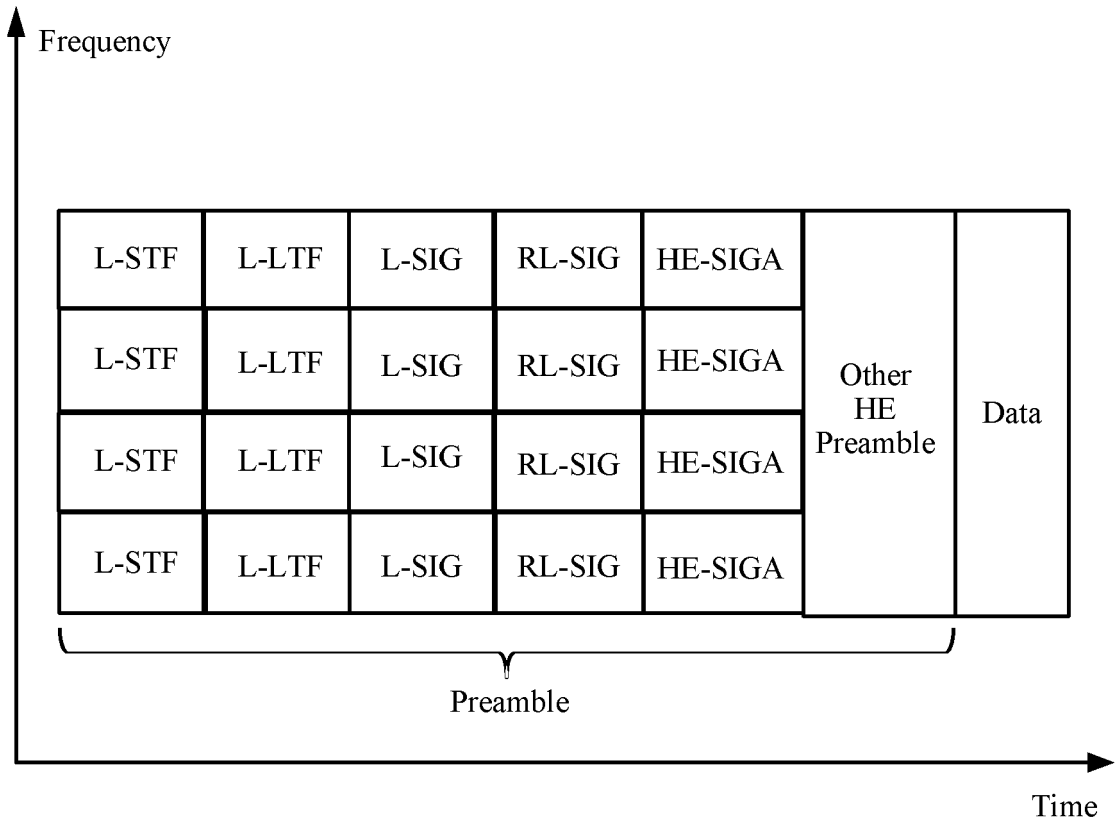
Frequency

| L-STF | L-LTF | L-SIG | RL-SIG | HE-SIGA | Other HE Preamble | Data |
|---|---|---|---|---|---|---|
| L-STF | L-LTF | L-SIG | RL-SIG | HE-SIGA | | |
| L-STF | L-LTF | L-SIG | RL-SIG | HE-SIGA | | |
| L-STF | L-LTF | L-SIG | RL-SIG | HE-SIGA | | |

Preamble

Time